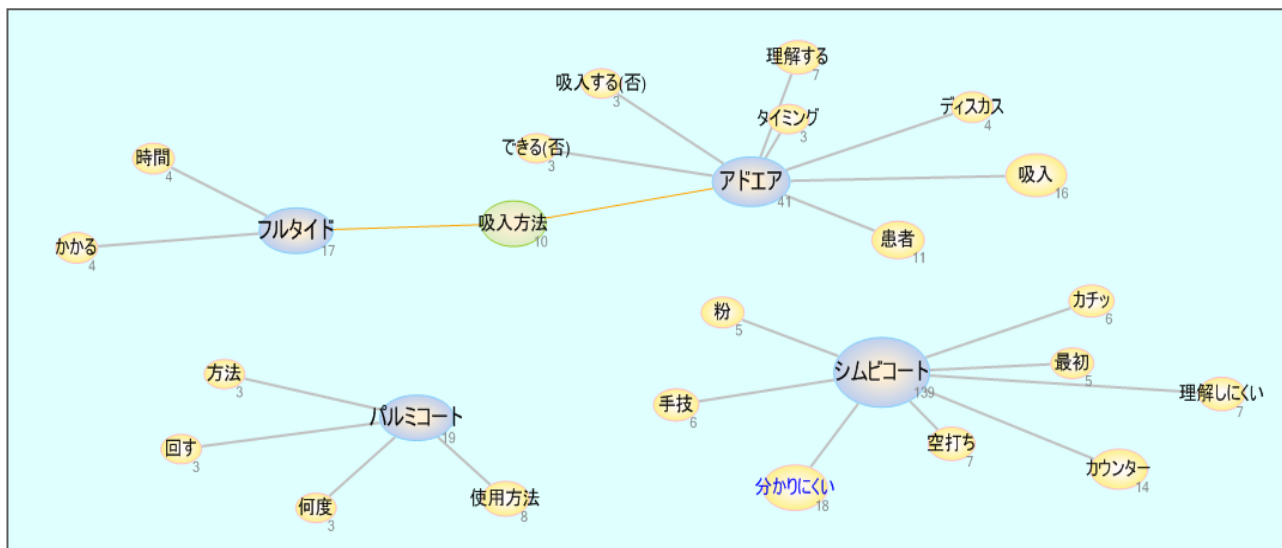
理解する
7

吸入する(否)
3

タイミング
3

ディスカス
4

できる(否)
3

時間
4

アドエア
41

吸入
16

フルタイド
17

吸入方法
10

かかる
4

患者
11

粉
5

カチッ
6

シムビコート
139

最初
5

方法
3

理解しにくい
7

パルミコート
19

手技
6

回す
3

空打ち
7

カウンター
14

分かりにくい
18

何度
3

使用方法
8